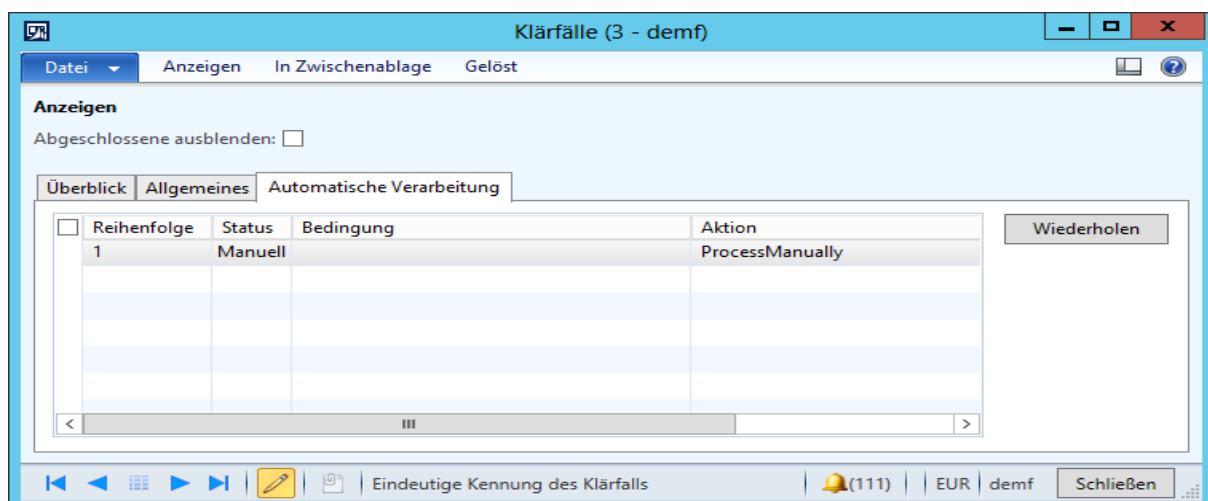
Klärfälle (3 - demf)

Datei | Anzeigen | In Zwischenablage | Gelöst

Anzeigen

Abgeschlossene ausblenden:

Überblick | Allgemeines | Automatische Verarbeitung

| Reihenfolge | Status | Bedingung | Aktion |
|---|---|---|---|
| 1 | Manuell | | ProcessManually |

Wiederholen

Eindeutige Kennung des Klärfalls | (111) | EUR | demf | Schließen